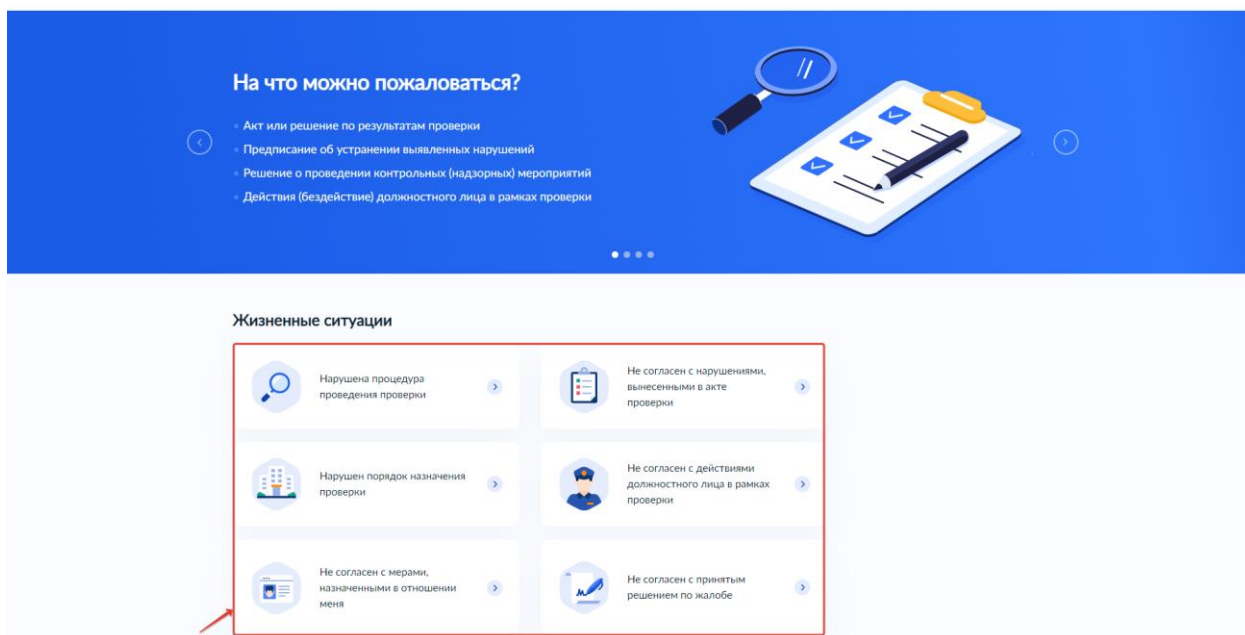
На что можно пожаловаться?

- Акт или решение по результатам проверки
- Предписание об устранении выявленных нарушений
- Решение о проведении контрольных (надзорных) мероприятий
- Действия (бездействие) должностного лица в рамках проверки

Жизненные ситуации

Нарушена процедура проведения проверки

Не согласен с нарушениями, вынесенными в акте проверки

Нарушен порядок назначения проверки

Не согласен с действиями должностного лица в рамках проверки

Не согласен с мерами, назначенными в отношении меня

Не согласен с принятым решением по жалобе